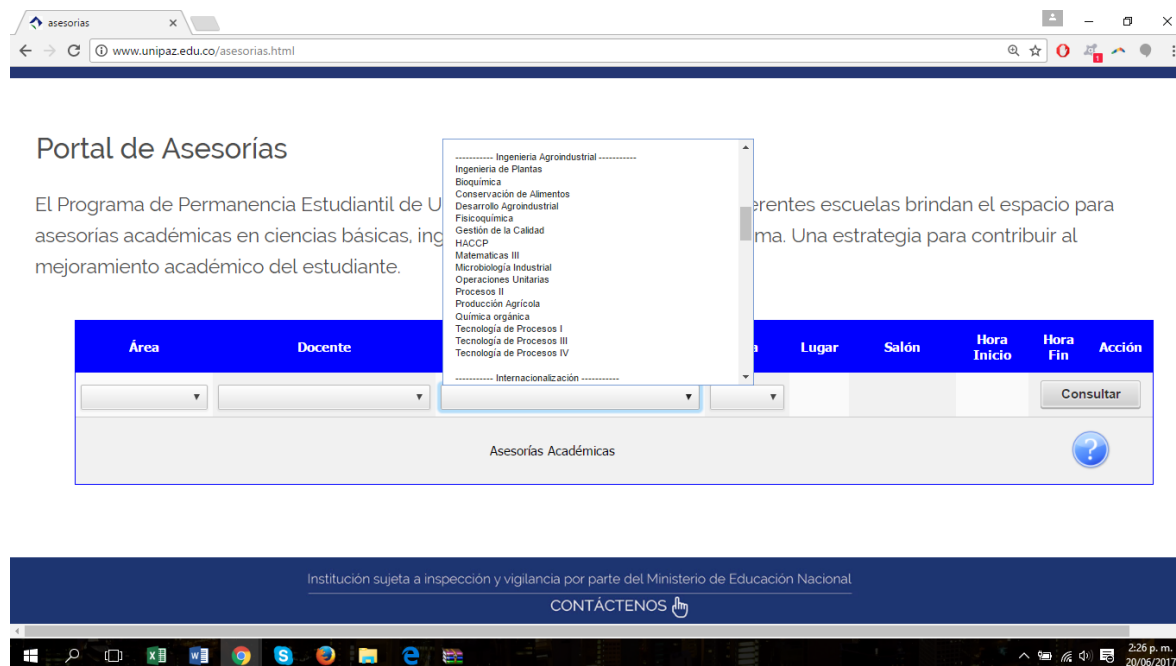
asesorias ×

www.unipaz.edu.co/asesorias.html

Portal de Asesorías

El Programa de Permanencia Estudiantil de U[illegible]erentes escuelas brindan el espacio para asesorias académicas en ciencias básicas, ing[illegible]ma. Una estrategia para contribuir al mejoramiento académico del estudiante.

----------- Ingenieria Agroindustrial -----------
Ingenieria de Plantas
Bioquímica
Conservación de Alimentos
Desarrollo Agroindustrial
Fisicoquímica
Gestión de la Calidad
HACCP
Matematicas III
Microbiología Industrial
Operaciones Unitarias
Procesos II
Producción Agrícola
Química orgánica
Tecnología de Procesos I
Tecnología de Procesos III
Tecnología de Procesos IV

----------- Internacionalización -----------

| Área | Docente | | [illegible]a | Lugar | Salón | Hora Inicio | Hora Fin | Acción |
|---|---|---|---|---|---|---|---|---|
| | | | | | | | | Consultar |
| Asesorías Académicas | | | | | | | | |

Institución sujeta a inspección y vigilancia por parte del Ministerio de Educación Nacional

CONTÁCTENOS

2:26 p. m.
20/06/2017